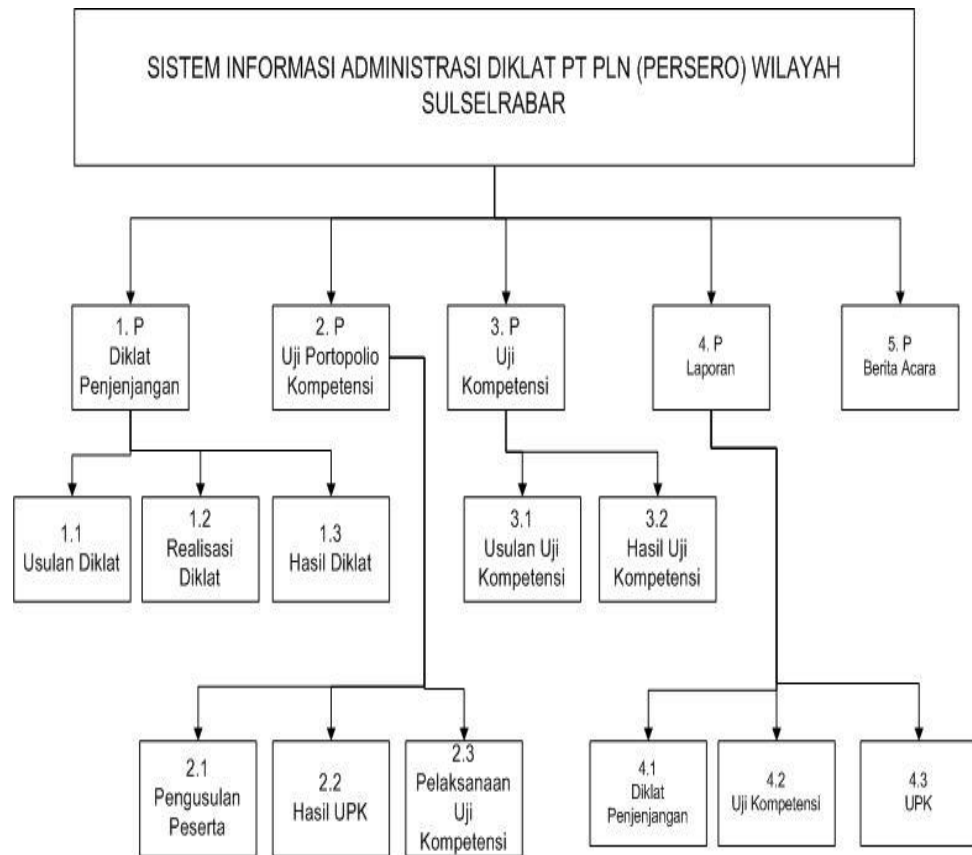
SISTEM INFORMASI ADMINISTRASI DIKLAT PT PLN (PERSERO) WILAYAH SULSELRABAR

1. P
Diklat Penjenjangan

2. P
Uji Portopolio Kompetensi

3. P
Uji Kompetensi

4. P
Laporan

5. P
Berita Acara

1.1
Usulan Diklat

1.2
Realisasi Diklat

1.3
Hasil Diklat

3.1
Usulan Uji Kompetensi

3.2
Hasil Uji Kompetensi

2.1
Pengusulan Peserta

2.2
Hasil UPK

2.3
Pelaksanaan Uji Kompetensi

4.1
Diklat Penjenjangan

4.2
Uji Kompetensi

4.3
UPK